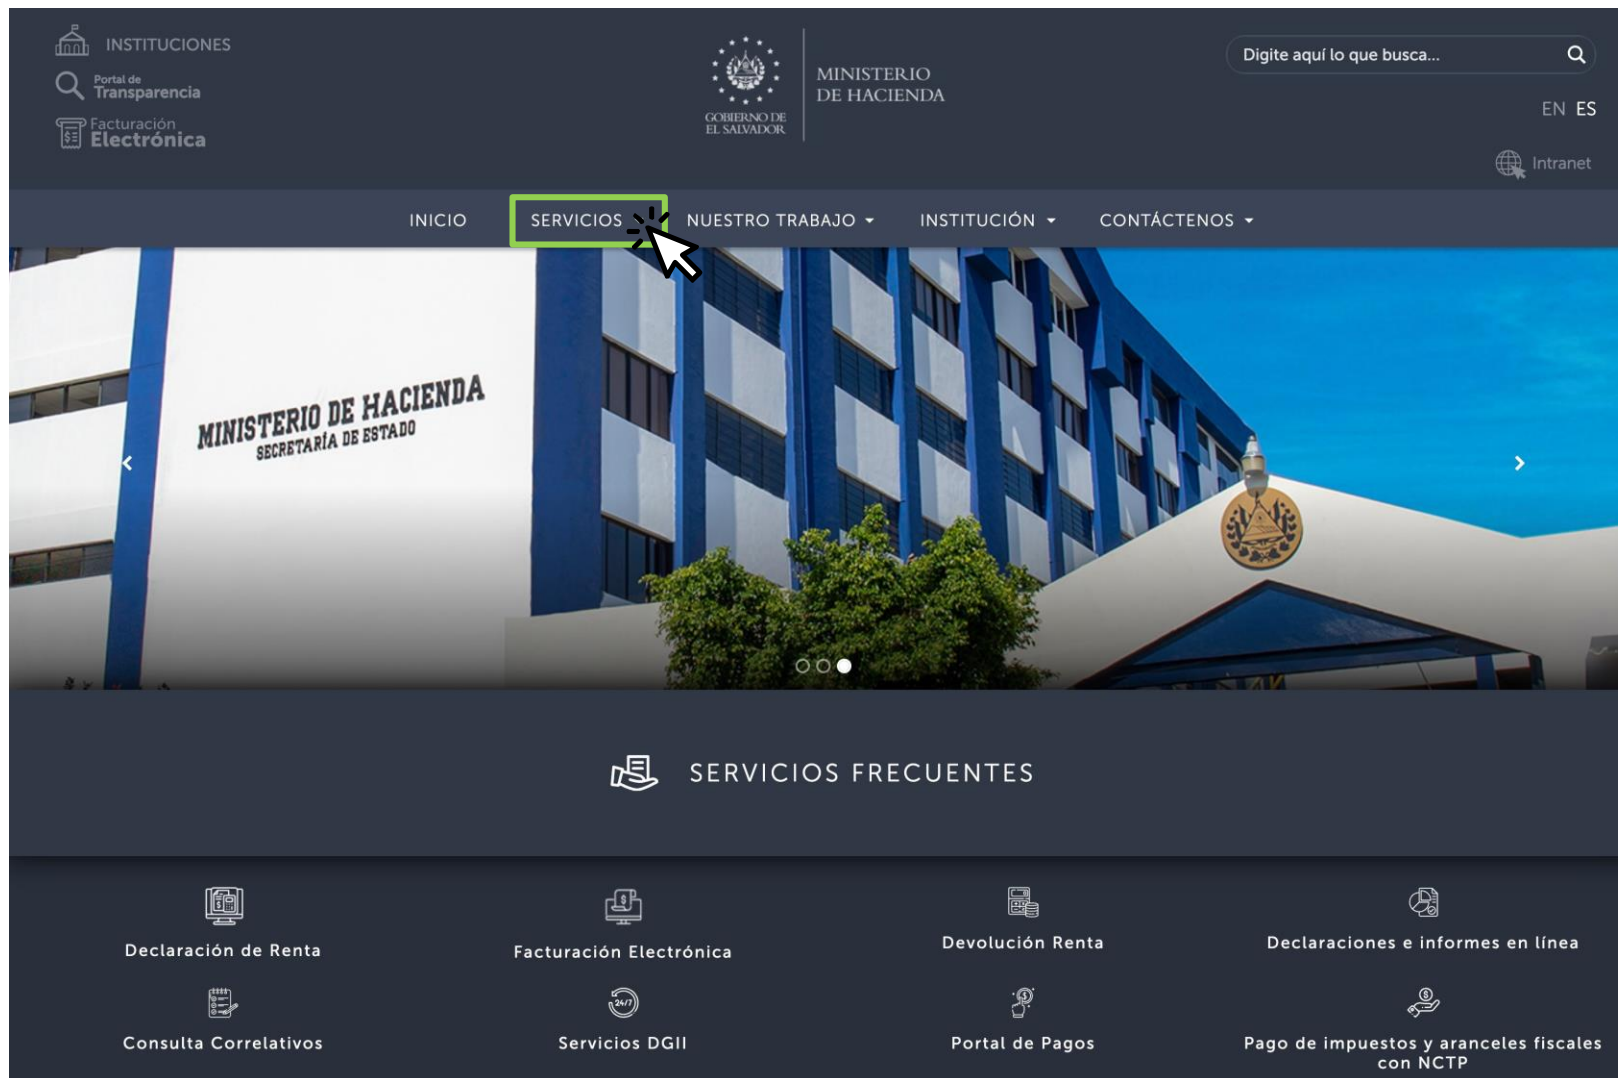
INSTITUCIONES

Portal de Transparencia

Facturación Electrónica

GOBIERNO DE EL SALVADOR

MINISTERIO DE HACIENDA

Digite aquí lo que busca...

EN ES

Intranet

INICIO SERVICIOS NUESTRO TRABAJO INSTITUCIÓN CONTÁCTENOS

MINISTERIO DE HACIENDA
SECRETARÍA DE ESTADO

SERVICIOS FRECUENTES

Declaración de Renta

Facturación Electrónica

Devolución Renta

Declaraciones e informes en línea

Consulta Correlativos

Servicios DGII

Portal de Pagos

Pago de impuestos y aranceles fiscales con NCTP